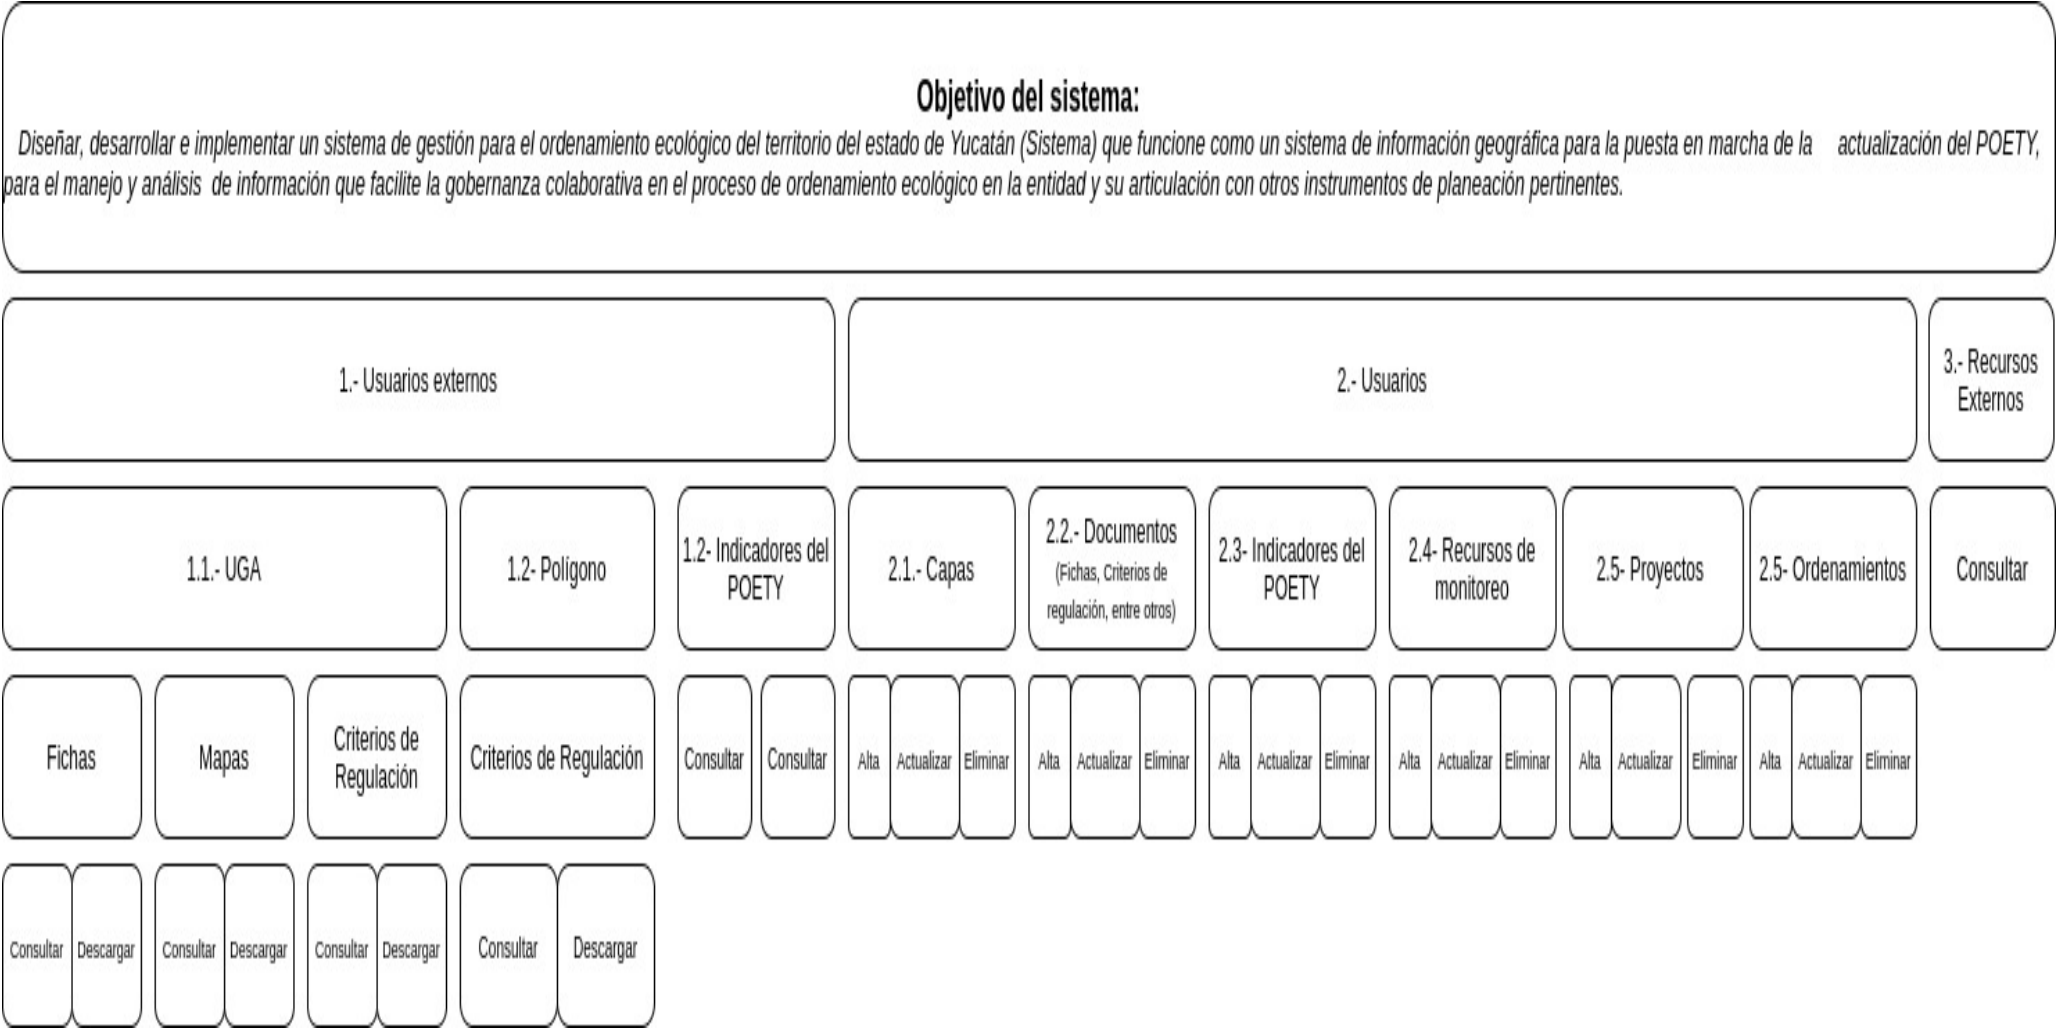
Objetivo del sistema:

Diseñar, desarrollar e implementar un sistema de gestión para el ordenamiento ecológico del territorio del estado de Yucatán (Sistema) que funcione como un sistema de información geográfica para la puesta en marcha de la actualización del POETY, para el manejo y análisis de información que facilite la gobernanza colaborativa en el proceso de ordenamiento ecológico en la entidad y su articulación con otros instrumentos de planeación pertinentes.

1.- Usuarios externos

2.- Usuarios

3.- Recursos Externos

1.1.- UGA

1.2- Polígono

1.2- Indicadores del POETY

2.1.- Capas

2.2.- Documentos (Fichas, Criterios de regulación, entre otros)

2.3- Indicadores del POETY

2.4- Recursos de monitoreo

2.5- Proyectos

2.5- Ordenamientos

Consultar

Fichas

Mapas

Criterios de Regulación

Criterios de Regulación

Consultar

Consultar

Alta

Actualizar

Eliminar

Alta

Actualizar

Eliminar

Alta

Actualizar

Eliminar

Alta

Actualizar

Eliminar

Alta

Actualizar

Eliminar

Alta

Actualizar

Eliminar

Consultar

Descargar

Consultar

Descargar

Consultar

Descargar

Consultar

Descargar